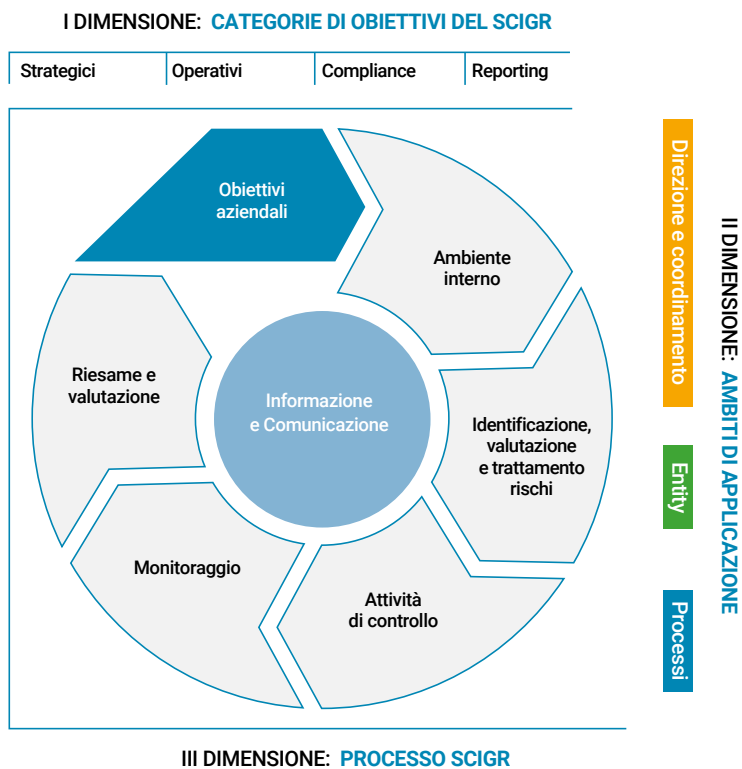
I DIMENSIONE: CATEGORIE DI OBIETTIVI DEL SCIGR

| Strategici | Operativi | Compliance | Reporting |
|---|---|---|---|

Obiettivi aziendali

Ambiente interno

Identificazione, valutazione e trattamento rischi

Attività di controllo

Monitoraggio

Riesame e valutazione

Informazione e Comunicazione

Direzione e coordinamento

Entity

Processi

II DIMENSIONE: AMBITI DI APPLICAZIONE

III DIMENSIONE: PROCESSO SCIGR